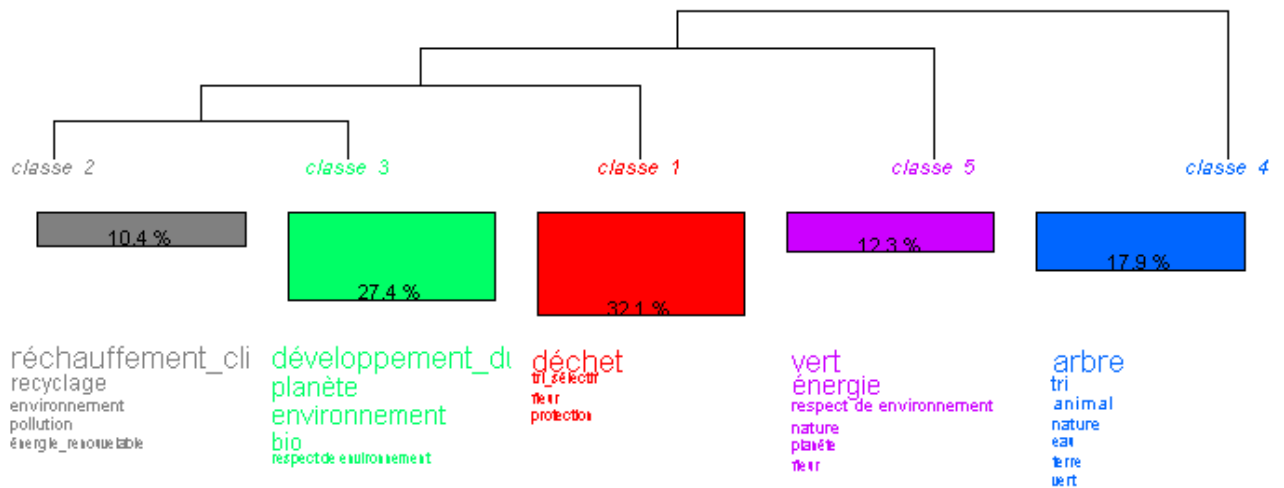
classe 2
10.4 %
réchauffement_cli
recyclage
environnement
pollution
énergie_renouvelable

classe 3
27.4 %
développement_du
planète
environnement
bio
respect de environnement

classe 1
32.1 %
déchet
tri_sélectif
fleur
protection

classe 5
12.3 %
vert
énergie
respect de environnement
nature
planète
fleur

classe 4
17.9 %
arbre
tri
animal
nature
eau
terre
vert